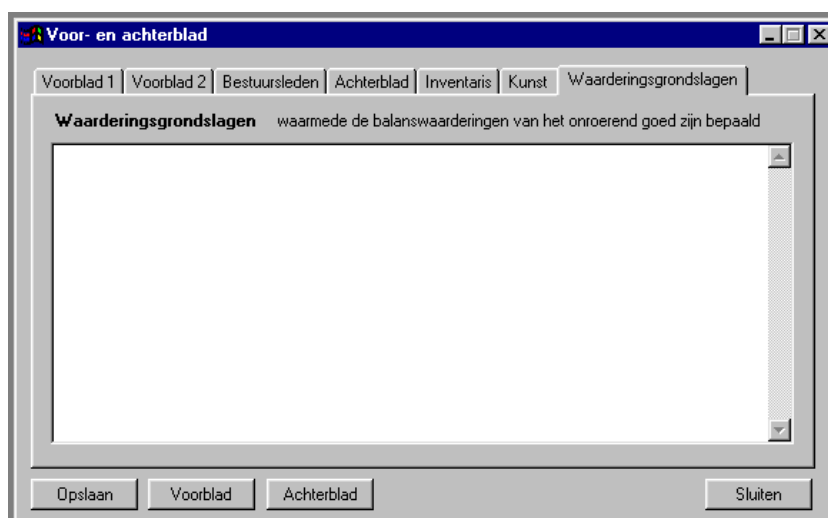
Voor- en achterblad

Voorblad 1 | Voorblad 2 | Bestuursleden | Achterblad | Inventaris | Kunst | Waarderingsgrondslagen

**Waarderingsgrondslagen** waarmede de balanswaarderingen van het onroerend goed zijn bepaald

Opslaan | Voorblad | Achterblad | Sluiten